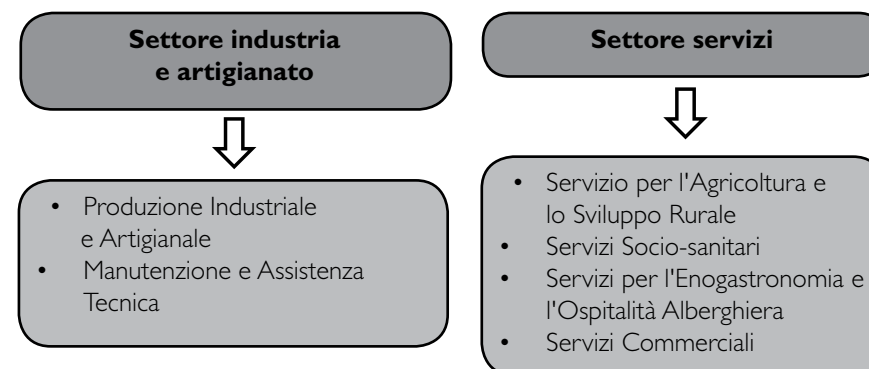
**Settore industria e artigianato**

- Produzione Industriale e Artigianale
- Manutenzione e Assistenza Tecnica

**Settore servizi**

- Servizio per l'Agricoltura e lo Sviluppo Rurale
- Servizi Socio-sanitari
- Servizi per l'Enogastronomia e l'Ospitalità Alberghiera
- Servizi Commerciali